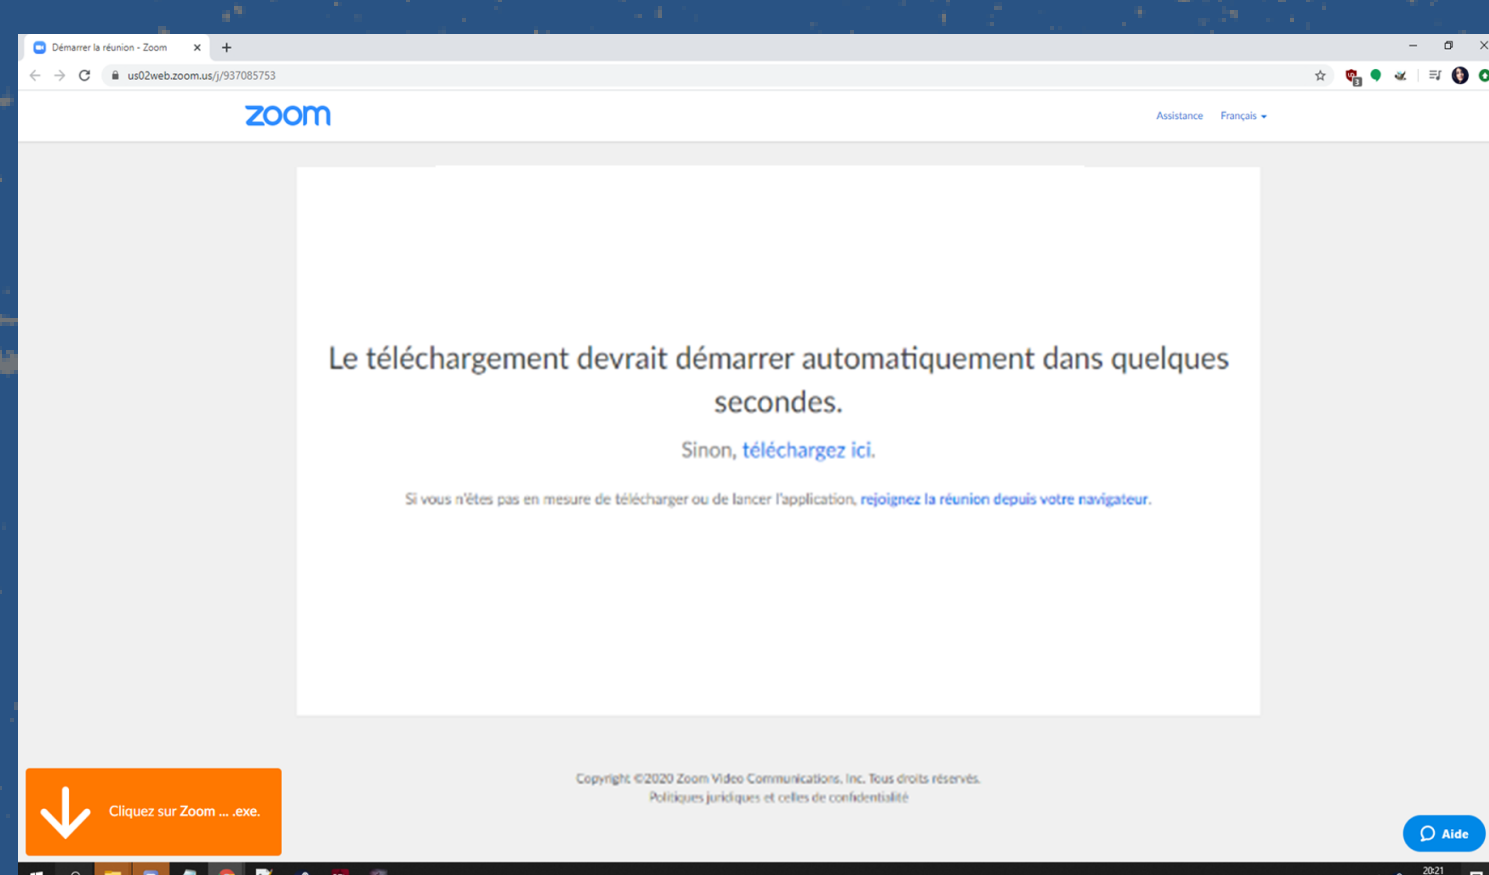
Démarrer la réunion - Zoom

us02web.zoom.us/j/937085753

zoom

Assistance Français

Le téléchargement devrait démarrer automatiquement dans quelques secondes.

Sinon, téléchargez ici.

Si vous n'êtes pas en mesure de télécharger ou de lancer l'application, rejoignez la réunion depuis votre navigateur.

Copyright ©2020 Zoom Video Communications, Inc. Tous droits réservés.
Politiques juridiques et celles de confidentialité

Cliquez sur Zoom ... .exe.

Aide

20:21